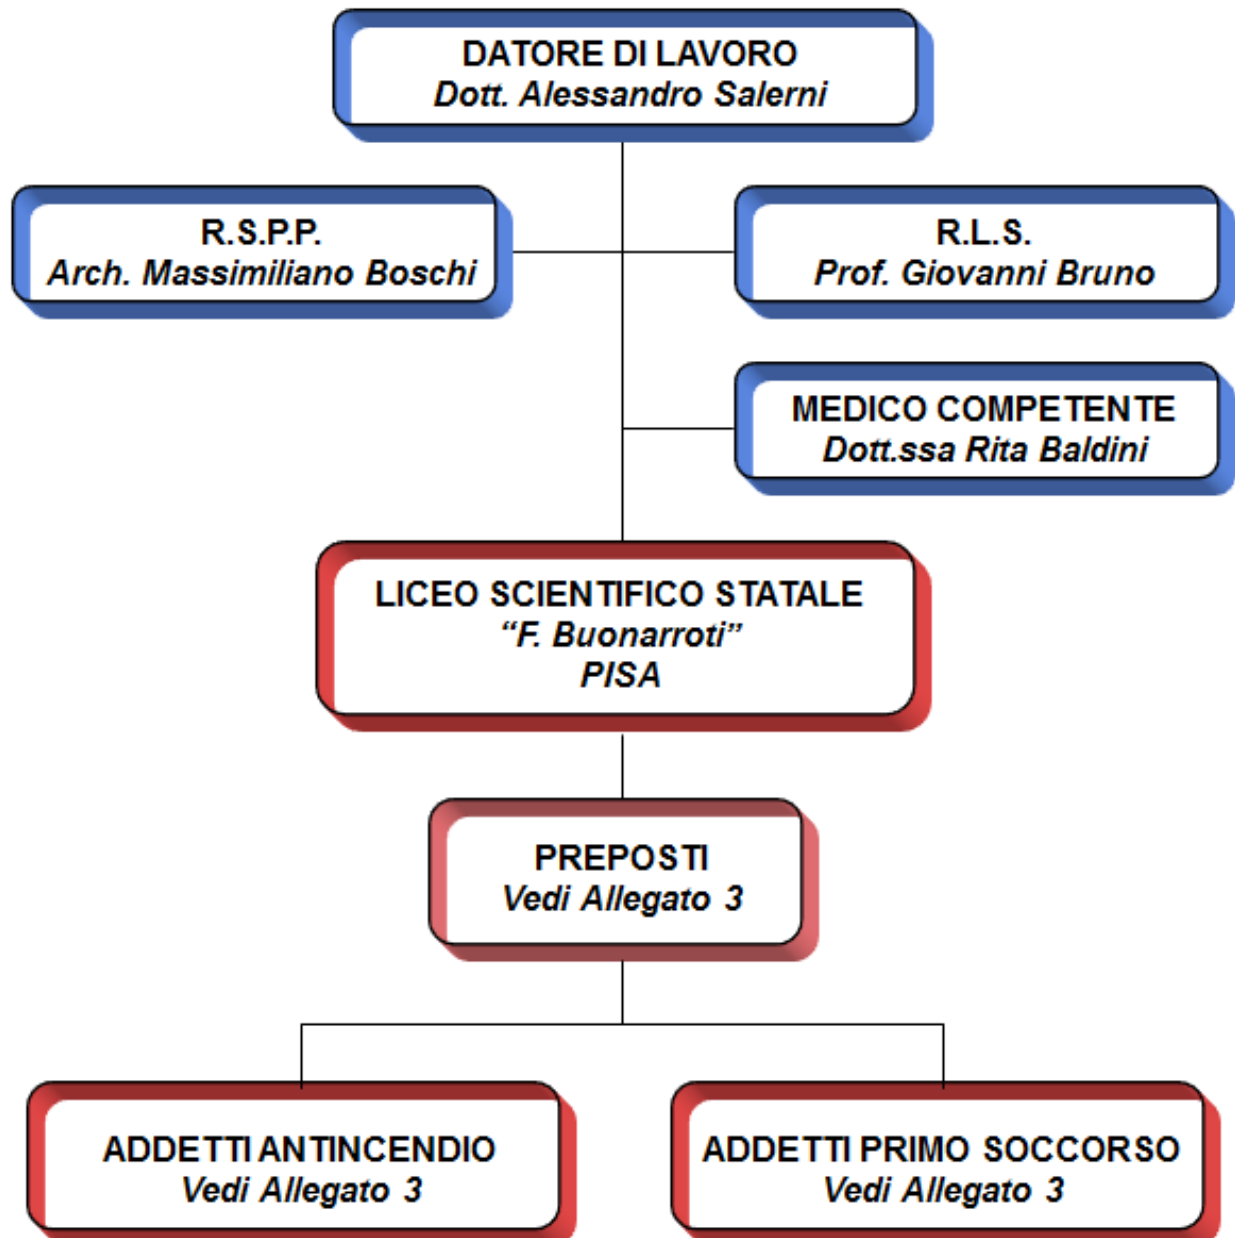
DATORE DI LAVORO
Dott. Alessandro Salerni

R.S.P.P.
Arch. Massimiliano Boschi

R.L.S.
Prof. Giovanni Bruno

MEDICO COMPETENTE
Dott.ssa Rita Baldini

LICEO SCIENTIFICO STATALE
"F. Buonarroti"
PISA

PREPOSTI
Vedi Allegato 3

ADDETTI ANTINCENDIO
Vedi Allegato 3

ADDETTI PRIMO SOCCORSO
Vedi Allegato 3